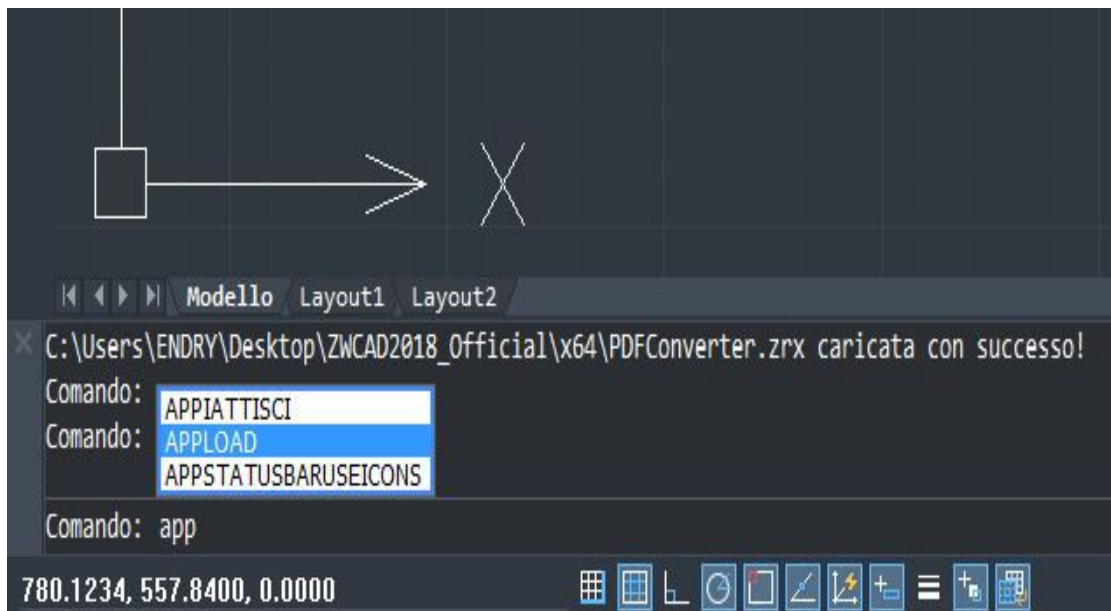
Modello Layout1 Layout2

C:\Users\ENDRY\Desktop\ZWCAD2018_Official\x64\PDFConverter.zrx caricata con successo!
Comando:
Comando:

APPIATTISCI
APPLOAD
APPSTATUSBARUSEICONS

Comando: app

780.1234, 557.8400, 0.0000